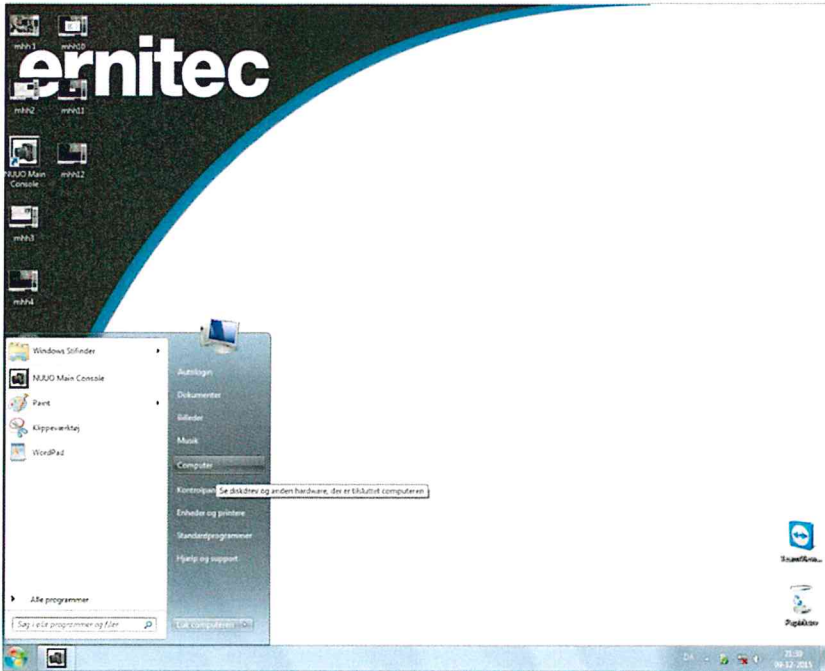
mhh1
mhh10
ernitec
mhh2
mhh11
NUUO Main Console
mhh12
mhh3
mhh4

Windows Stifinder
NUUO Main Console
Paint
Klippeværktøj
WordPad
Alle programmer
Søg i alle programmer og filer

Autologin
Dokumenter
Billeder
Musik
Computer
Kontrolpan
Se diskdrev og anden hardware, der er tilsluttet computeren
Enheder og printere
Standardprogrammer
Hjælp og support
Luk computeren

TeamViewer
Papirkurv

DA
21:39
09-12-2015